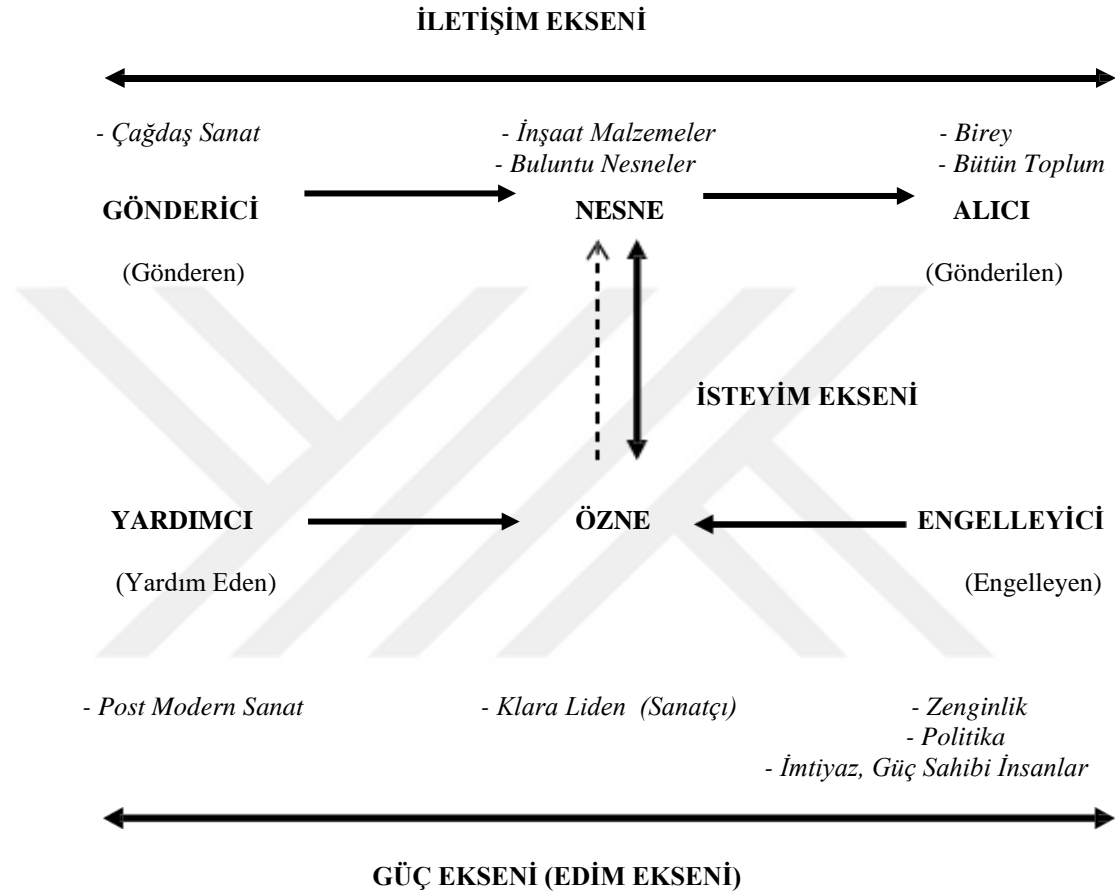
İLETİŞİM EKSENİ

- Çağdaş Sanat

- İnşaat Malzemeler
- Buluntu Nesneler

- Birey
- Bütün Toplum

GÖNDERİCİ

NESNE

ALICI

(Gönderen)

(Gönderilen)

İSTEYİM EKSENİ

YARDIMCI

ÖZNE

ENGELLEYİCİ

(Yardım Eden)

(Engelleyen)

- Post Modern Sanat

- Klara Liden (Sanatçı)

- Zenginlik
- Politika
- İmtiyaz, Güç Sahibi İnsanlar

GÜÇ EKSENİ (EDİM EKSENİ)